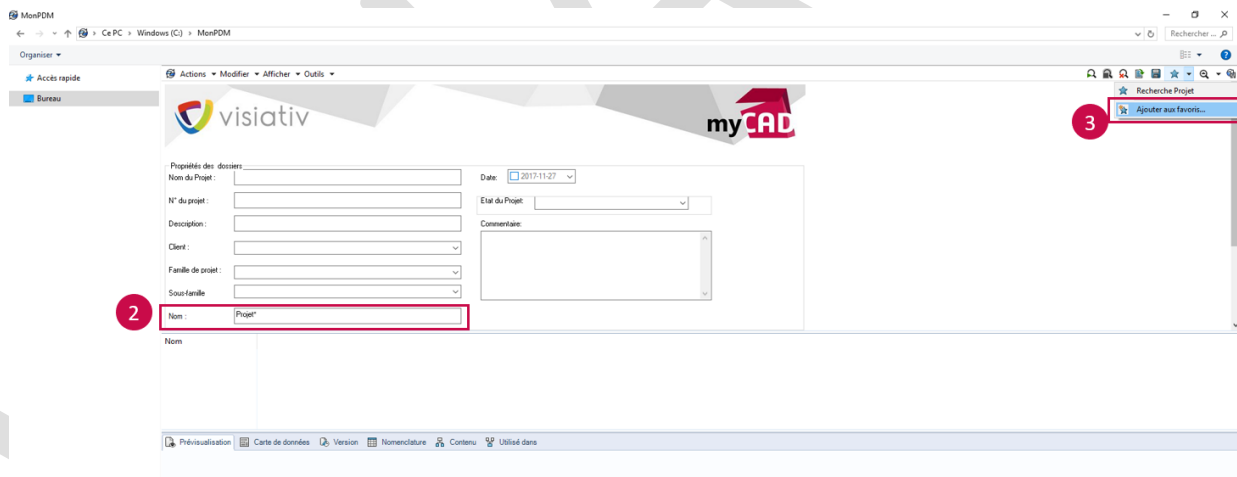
MonPDM

Ce PC › Windows (C:) › MonPDM

Rechercher ...

Organiser ▾

Accès rapide

Bureau

Actions ▾ Modifier ▾ Afficher ▾ Outils ▾

Recherche Projet

Ajouter aux favoris...

3

visiativ

myCAD

Propriétés des dossiers

Nom du Projet :

N° du projet :

Description :

Client :

Famille de projet :

Sous-famille

2

Nom :

Projet*

Date:

2017-11-27

Etat du Projet:

Commentaire:

Nom

Prévisualisation

Carte de données

Version

Nomenclature

Contenu

Utilisé dans